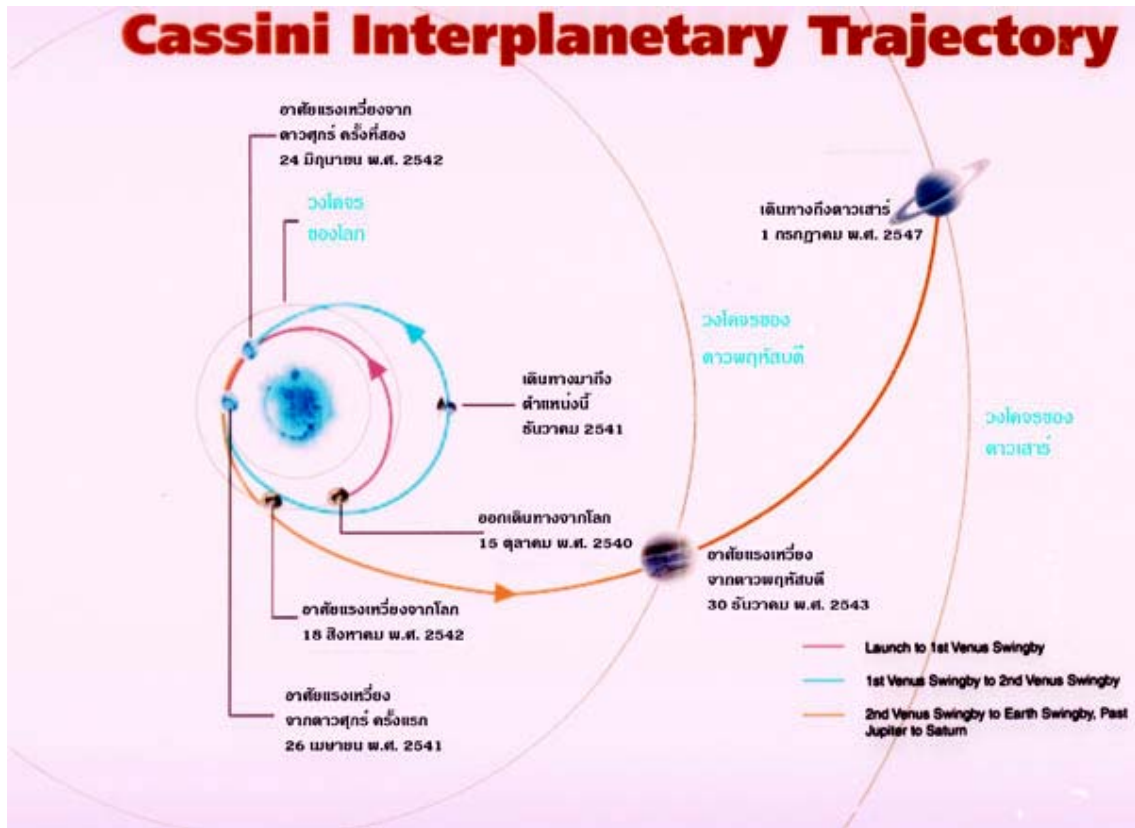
Cassini Interplanetary Trajectory

อาศัยแรงเหวี่ยงจากดาวศุกร์ ครั้งที่สอง 24 มิถุนายน พ.ศ. 2542

วงโคจรของโลก

เดินทางถึงดาวเสาร์ 1 กรกฎาคม พ.ศ. 2547

วงโคจรของดาวพฤหัสบดี

เดินทางมาถึงตำแหน่งนี้ ธันวาคม 2541

วงโคจรของดาวเสาร์

ออกเดินทางจากโลก 15 ตุลาคม พ.ศ. 2540

อาศัยแรงเหวี่ยงจากดาวพฤหัสบดี 30 ธันวาคม พ.ศ. 2543

อาศัยแรงเหวี่ยงจากโลก 18 สิงหาคม พ.ศ. 2542

Launch to 1st Venus Swingby

1st Venus Swingby to 2nd Venus Swingby

2nd Venus Swingby to Earth Swingby, Past Jupiter to Saturn

อาศัยแรงเหวี่ยงจากดาวศุกร์ ครั้งแรก 26 เมษายน พ.ศ. 2541